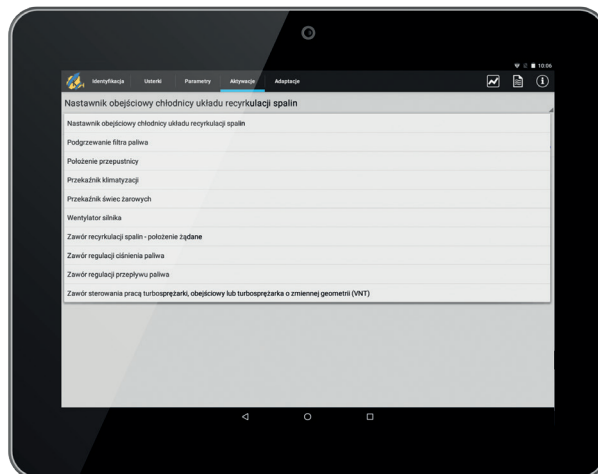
10:06

Identyfikacja Usterki Parametry Aktywacje Adaptacje

Nastawnik obejściowy chłodnicy układu recyrkulacji spalin

Nastawnik obejściowy chłodnicy układu recyrkulacji spalin

Podgrzewanie filtra paliwa

Położenie przepustnicy

Przekaźnik klimatyzacji

Przekaźnik świec żarowych

Wentylator silnika

Zawór recyrkulacji spalin - położenie żądane

Zawór regulacji ciśnienia paliwa

Zawór regulacji przepływu paliwa

Zawór sterowania pracą turbosprężarki, obejściowy lub turbosprężarka o zmiennej geometrii (VNT)